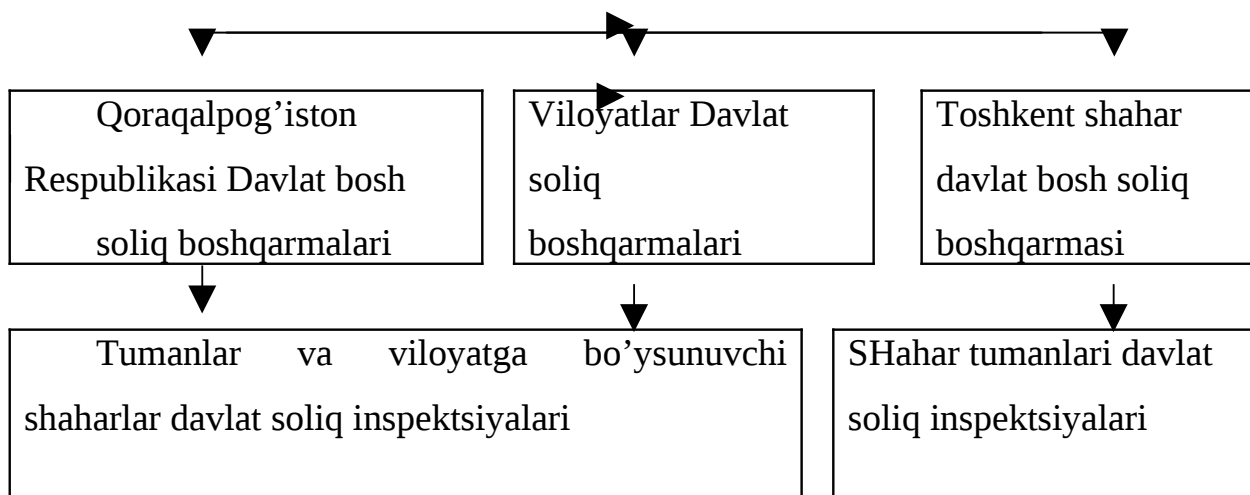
Qoraqalpog’iston Respublikasi Davlat bosh soliq boshqarmalari

Viloyatlar Davlat soliq boshqarmalari

Toshkent shahar davlat bosh soliq boshqarmasi

Tumanlar va viloyatga bo’ysunuvchi shaharlar davlat soliq inspektsiyalari

SHahar tumanlari davlat soliq inspektsiyalari